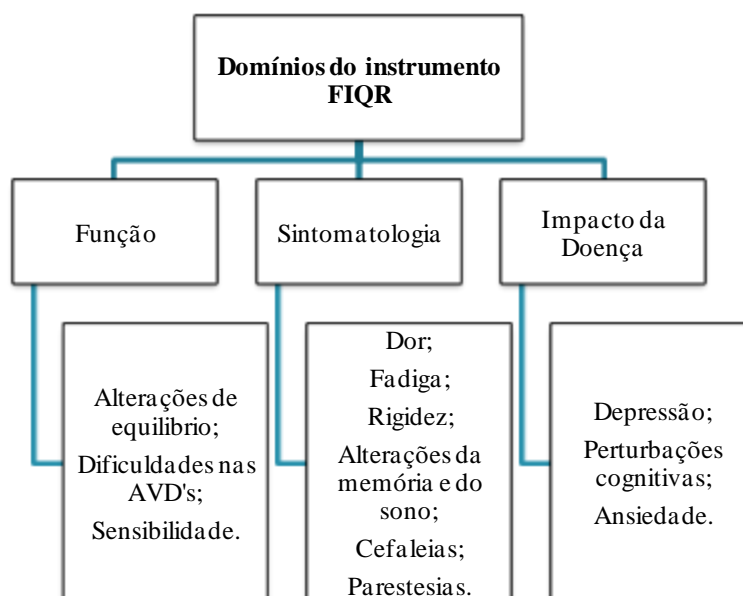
Domínios do instrumento FIQR

Função

Sintomatologia

Impacto da Doença

Alterações de equilibrio;

Dificuldades nas AVD's;

Sensibilidade.

Dor;

Fadiga;

Rigidez;

Alterações da memória e do sono;

Cefaleias;

Parestesias.

Depressão;

Perturbações cognitivas;

Ansiedade.